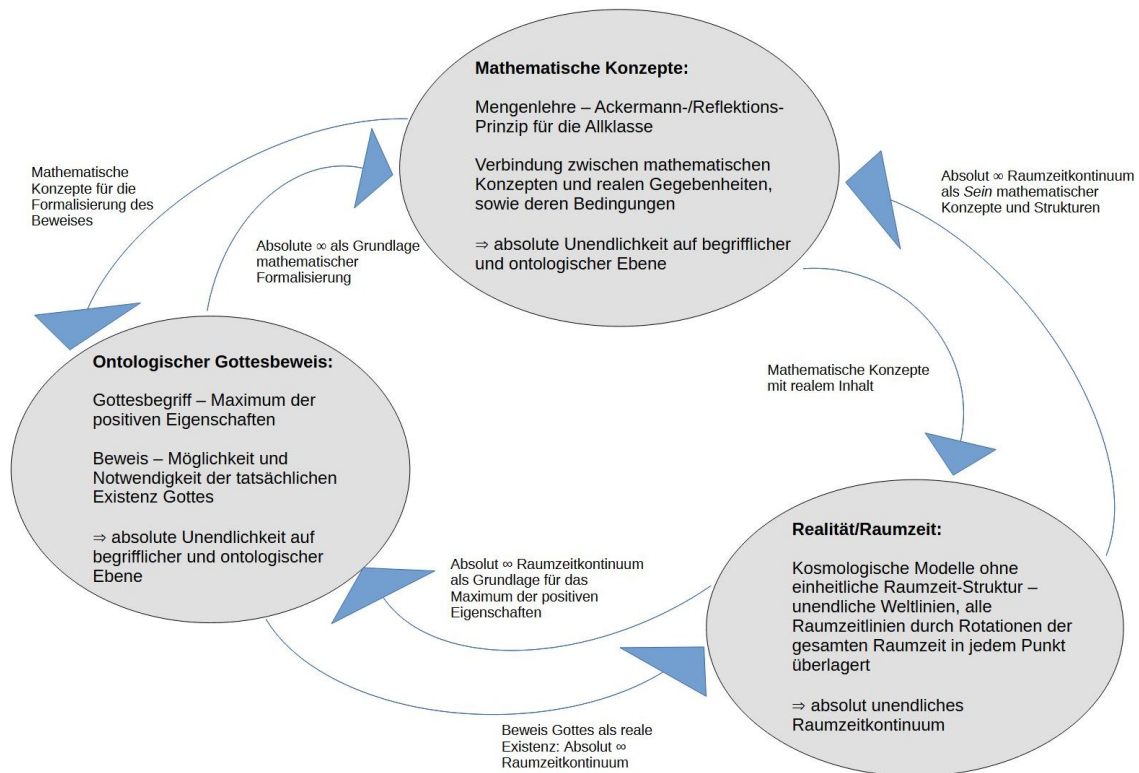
**Mathematische Konzepte:**

Mengenlehre – Ackermann-/Reflektions-Prinzip für die Allklasse

Verbindung zwischen mathematischen Konzepten und realen Gegebenheiten, sowie deren Bedingungen

⇒ absolute Unendlichkeit auf begrifflicher und ontologischer Ebene

Mathematische Konzepte für die Formalisierung des Beweises

Absolute ∞ als Grundlage mathematischer Formalisierung

Absolut ∞ Raumzeitkontinuum als *Sein* mathematischer Konzepte und Strukturen

Mathematische Konzepte mit realem Inhalt

**Ontologischer Gottesbeweis:**

Gottesbegriff – Maximum der positiven Eigenschaften

Beweis – Möglichkeit und Notwendigkeit der tatsächlichen Existenz Gottes

⇒ absolute Unendlichkeit auf begrifflicher und ontologischer Ebene

Absolut ∞ Raumzeitkontinuum als Grundlage für das Maximum der positiven Eigenschaften

**Realität/Raumzeit:**

Kosmologische Modelle ohne einheitliche Raumzeit-Struktur – unendliche Weltlinien, alle Raumzeitlinien durch Rotationen der gesamten Raumzeit in jedem Punkt überlagert

⇒ absolut unendliches Raumzeitkontinuum

Beweis Gottes als reale Existenz: Absolut ∞ Raumzeitkontinuum